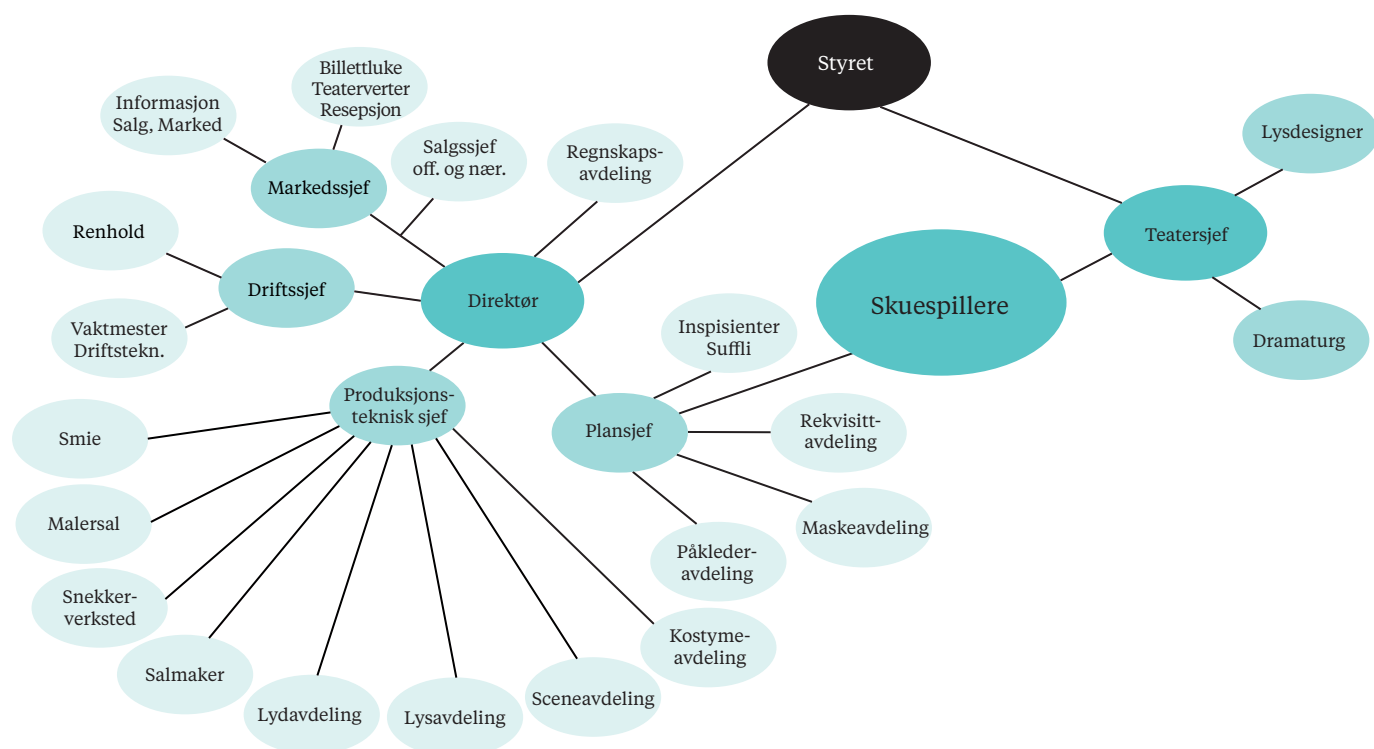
Styret

Lysdesigner

Teatersjef

Dramaturg

Skuespillere

Billettluke
Teaterverter
Resepsjon

Informasjon
Salg, Marked

Markedssjef

Salgssjef
off. og nær.

Regnskaps-
avdeling

Renhold

Driftssjef

Vaktmester
Driftstekn.

Direktør

Inspisienter
Suffli

Produksjons-
teknisk sjef

Plansjef

Rekvisitt-
avdeling

Smie

Maskeavdeling

Malersal

Påkleder-
avdeling

Snekker-
verksted

Kostyme-
avdeling

Salmaker

Lydavdeling

Lysavdeling

Sceneavdeling